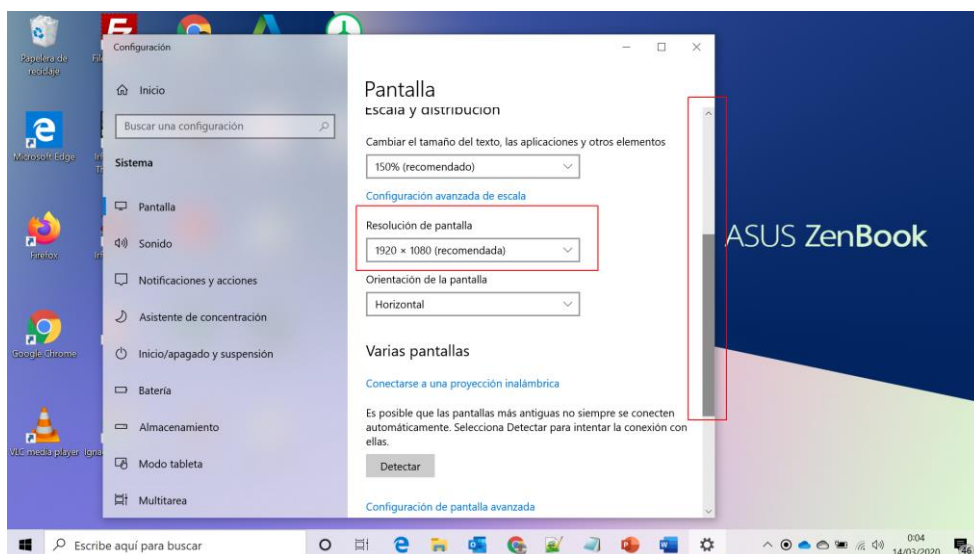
Papelera de reciclaje

Microsoft Edge

Firefox

Google Chrome

VLC media player

Configuración

Inicio

Buscar una configuración

Sistema

Pantalla

Sonido

Notificaciones y acciones

Asistente de concentración

Inicio/apagado y suspensión

Batería

Almacenamiento

Modo tableta

Multitarea

Pantalla

Escala y distribución

Cambiar el tamaño del texto, las aplicaciones y otros elementos

150% (recomendado)

Configuración avanzada de escala

Resolución de pantalla

1920 × 1080 (recomendada)

Orientación de la pantalla

Horizontal

Varias pantallas

Conectarse a una proyección inalámbrica

Es posible que las pantallas más antiguas no siempre se conecten automáticamente. Selecciona Detectar para intentar la conexión con ellas.

Detectar

Configuración de pantalla avanzada

ASUS ZenBook

Escribe aquí para buscar

0:04
14/03/2020